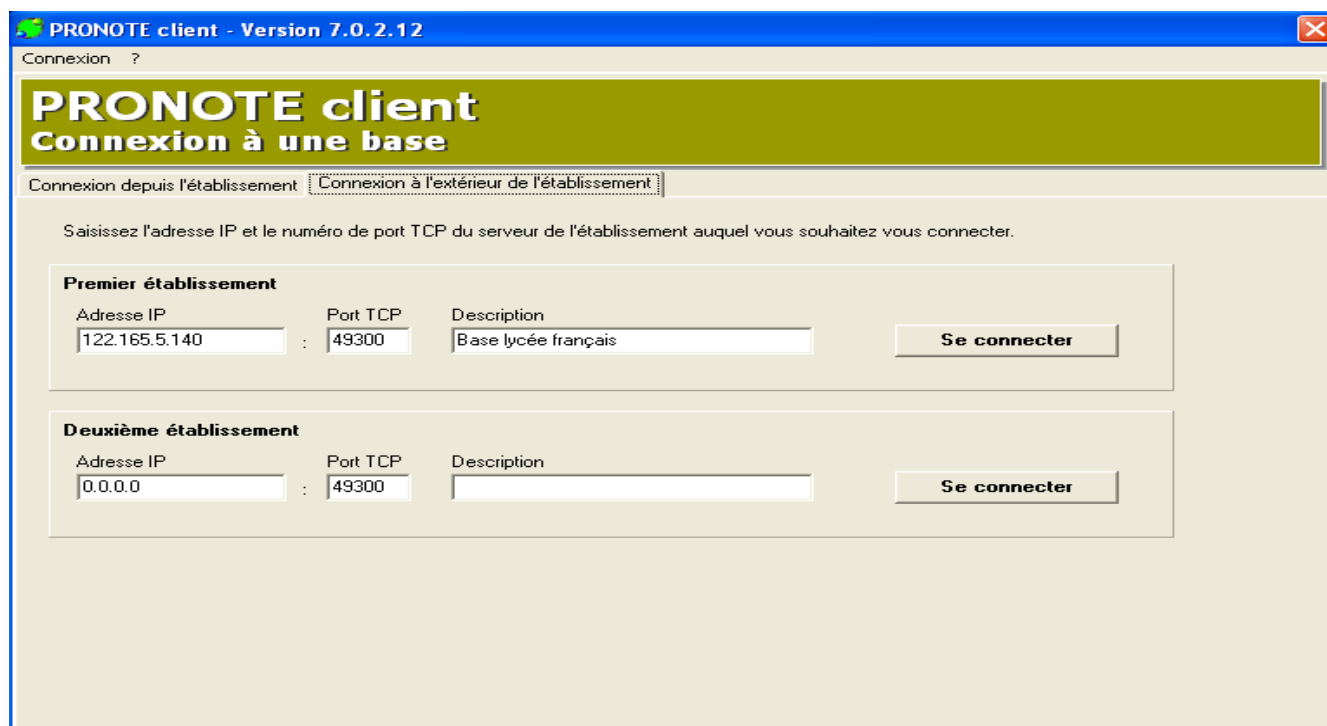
PRONOTE client - Version 7.0.2.12

Connexion ?

PRONOTE client
Connexion à une base

Connexion depuis l'établissement | Connexion à l'extérieur de l'établissement

Saisissez l'adresse IP et le numéro de port TCP du serveur de l'établissement auquel vous souhaitez vous connecter.

Premier établissement

Adresse IP
122.165.5.140
:
Port TCP
49300
Description
Base lycée français
Se connecter

Deuxième établissement

Adresse IP
0.0.0.0
:
Port TCP
49300
Description
Se connecter